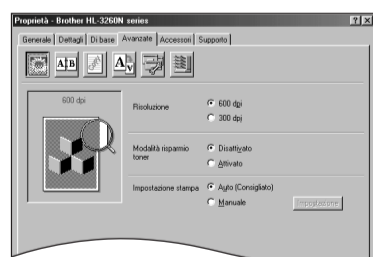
Proprietà - Brother HL-3260N series

Generale | Dettagli | Di base | Avanzate | Accessori | Supporto

AB

A

600 dpi

Risoluzione
600 dpi
300 dpi

Modalità risparmio toner
Disattivato
Attivato

Impostazione stampa
Auto (Consigliato)
Manuale

Impostazione